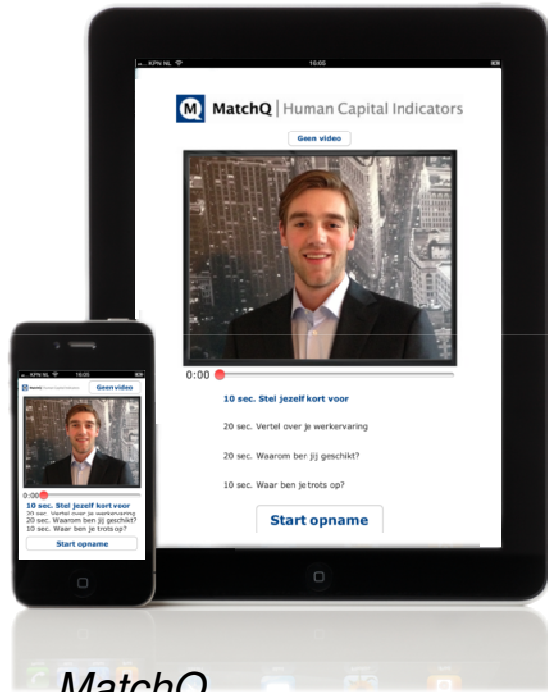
KPN NL
16:48
M MatchQ | Human Capital Indicators
Geen video
0:00
10 sec. Stel jezelf kort voor
20 sec. Vertel over je werkervaring
20 sec. Waarom ben jij geschikt?
10 sec. Waar ben je trots op?
Start opname

KPN NL
MatchQ Human Capital Indicators
Geen video
0:00
10 sec. Stel jezelf kort voor
20 sec. Vertel over je werkervaring
20 sec. Waarom ben jij geschikt?
10 sec. Waar ben je trots op?
Start opname

MatchQ